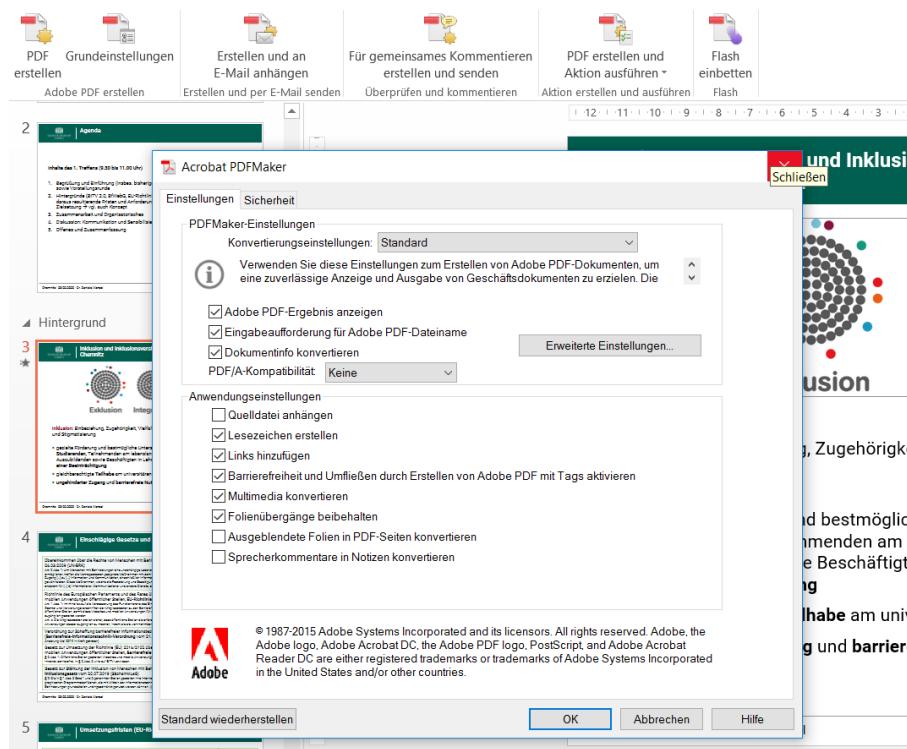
PDF erstellen
Grundeinstellungen
Adobe PDF erstellen

Erstellen und an E-Mail anhängen
Erstellen und per E-Mail senden

Für gemeinsames Kommentieren erstellen und senden
Überprüfen und kommentieren

PDF erstellen und Aktion ausführen
Aktion erstellen und ausführen

Flash einbetten
Flash

2

Agenda

Hintergrund

3

Exklusion

4

Einschlägige Gesetze und

5

Umsetzungsfristen (EU-Ri

·12· ·11· ·10· ·9· ·8· ·7· ·6· ·5· ·4· ·3· ·2· ·1·

und Inklusi

Schließen

lusion

g, Zugehörigk

d bestmöglic
nmenden am
e Beschäftigt
g
lhabe am univ
g und barrier

Acrobat PDFMaker

Einstellungen | Sicherheit

PDFMaker-Einstellungen

Konvertierungseinstellungen: Standard

Verwenden Sie diese Einstellungen zum Erstellen von Adobe PDF-Dokumenten, um eine zuverlässige Anzeige und Ausgabe von Geschäftsdokumenten zu erzielen. Die

Adobe PDF-Ergebnis anzeigen
Eingabeaufforderung für Adobe PDF-Dateiname
Dokumentinfo konvertieren

Erweiterte Einstellungen...

PDF/A-Kompatibilität: Keine

Anwendungseinstellungen

Quelldatei anhängen
Lesezeichen erstellen
Links hinzufügen
Barrierefreiheit und Umfließen durch Erstellen von Adobe PDF mit Tags aktivieren
Multimedia konvertieren
Folienübergänge beibehalten
Ausgeblendete Folien in PDF-Seiten konvertieren
Sprecherkommentare in Notizen konvertieren

Adobe

© 1987-2015 Adobe Systems Incorporated and its licensors. All rights reserved. Adobe, the Adobe logo, Adobe Acrobat DC, the Adobe PDF logo, PostScript, and Adobe Acrobat Reader DC are either registered trademarks or trademarks of Adobe Systems Incorporated in the United States and/or other countries.

Standard wiederherstellen

OK
Abbrechen
Hilfe